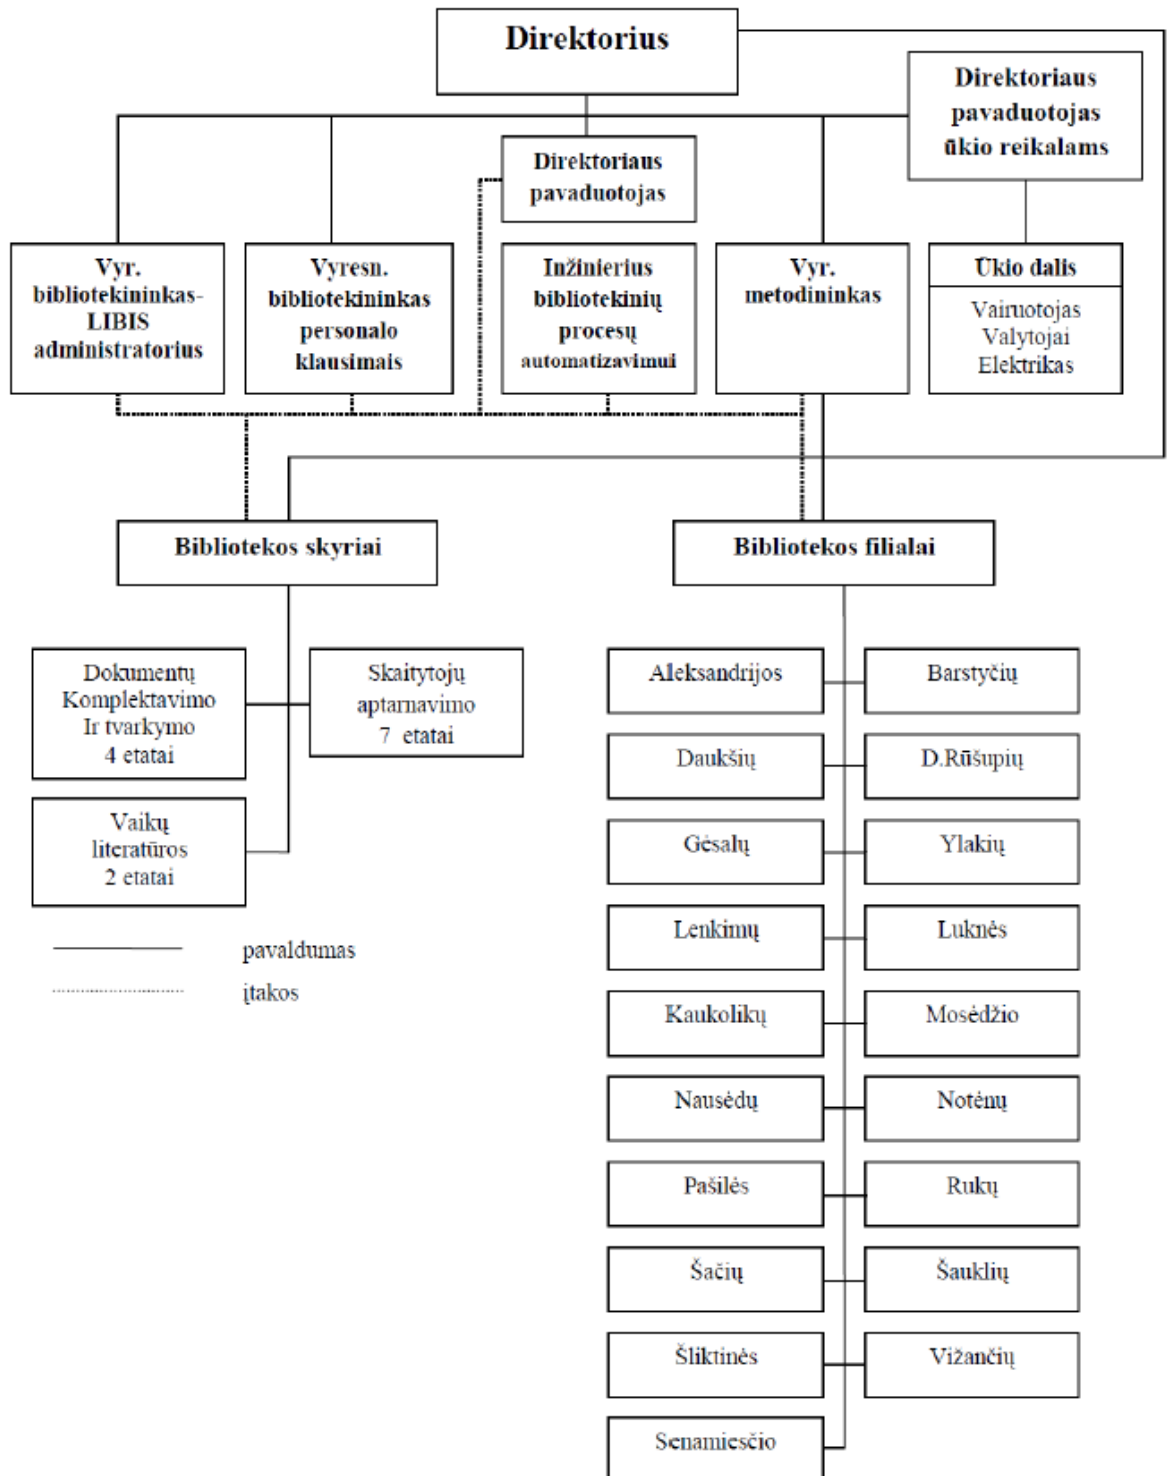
Direktorius

Direktoriaus pavaduotojas ūkio reikalams

Direktoriaus pavaduotojas

Vyr. bibliotekininkas-LIBIS administratorius

Vyresn. bibliotekininkas personalo klausimais

Inžinierius bibliotekinių procesų automatizavimui

Vyr. metodininkas

Ūkio dalis
Vairuotojas
Valytojai
Elektrikas

Bibliotekos skyriai

Bibliotekos filialai

Dokumentų Komplektavimo Ir tvarkymo 4 etatai

Skaitytojų aptarnavimo 7 etatai

Vaikų literatūros 2 etatai

pavaldumas
įtakos

Aleksandrijos
Barstyčių
Daukšių
D.Rūšupių
Gėsalų
Ylakių
Lenkimų
Luknės
Kaukolikų
Mosėdžio
Nausėdų
Notėnų
Pašilės
Rukų
Šačių
Šauklių
Šliktinės
Vižančių
Senamiesčio